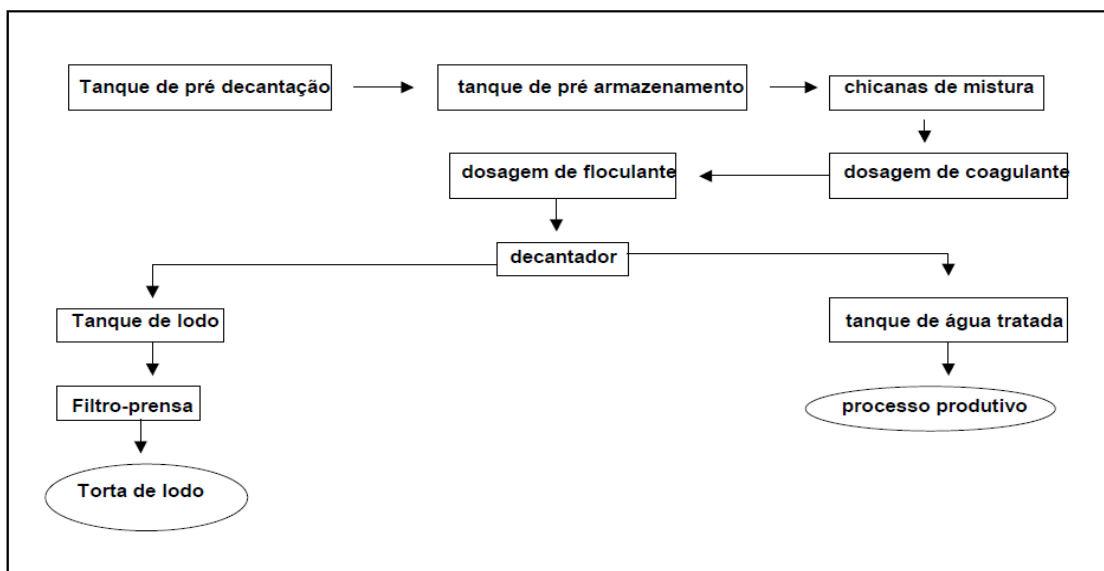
Tanque de pré decantação

tanque de pré armazenamento

chicanas de mistura

dosagem de coagulante

dosagem de floculante

decantador

Tanque de lodo

Filtro-prensa

Torta de lodo

tanque de água tratada

processo produtivo